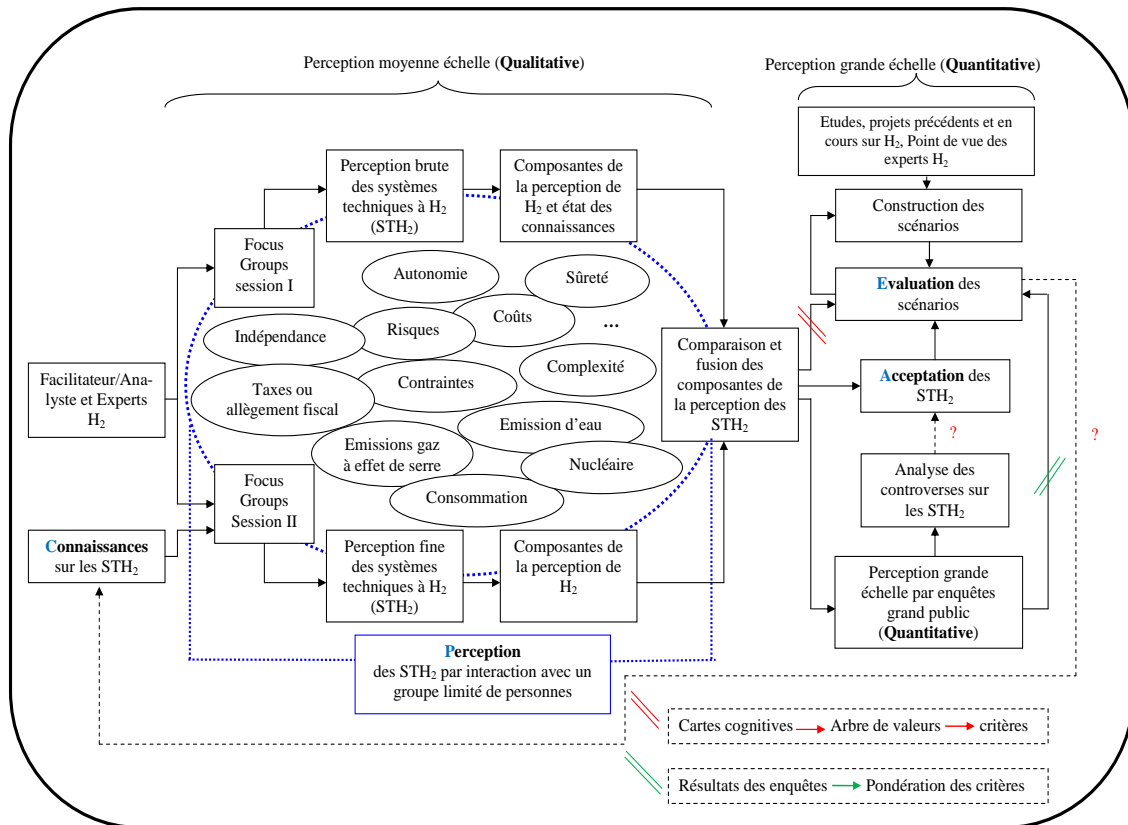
Perception moyenne échelle (**Qualitative**)

Perception grande échelle (**Quantitative**)

Etudes, projets précédents et en cours sur $H_2$, Point de vue des experts $H_2$

Construction des scénarios

**E**valuation des scénarios

Perception brute des systèmes techniques à $H_2$ ($STH_2$)

Composantes de la perception de $H_2$ et état des connaissances

Focus Groups session I

Autonomie

Sûreté

Coûts

Risques

Indépendance

...

Complexité

Taxes ou allègement fiscal

Contraintes

Emission d'eau

Emissions gaz à effet de serre

Nucléaire

Consommation

Facilitateur/Analyste et Experts $H_2$

Comparaison et fusion des composantes de la perception des $STH_2$

**A**cceptation des $STH_2$

?

?

Analyse des controverses sur les $STH_2$

Focus Groups Session II

**C**onnaissances sur les $STH_2$

Perception fine des systèmes techniques à $H_2$ ($STH_2$)

Composantes de la perception de $H_2$

Perception grande échelle par enquêtes grand public (**Quantitative**)

**P**erception des $STH_2$ par interaction avec un groupe limité de personnes

Cartes cognitives → Arbre de valeurs → critères

Résultats des enquêtes → Pondération des critères